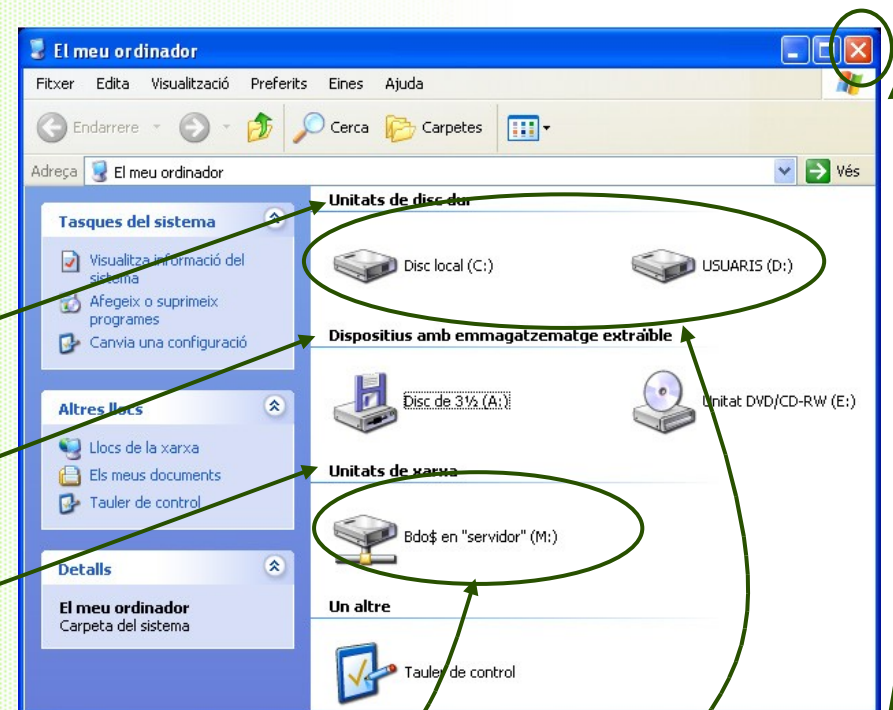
El meu ordinador

Fitxer Edita Visualització Preferits Eines Ajuda

Endarrere Cerca Carpetes

Adreça El meu ordinador Vés

Tasques del sistema

Visualitza informació del sistema

Afegeix o suprimeix programes

Canvia una configuració

Altres llocs

Llocs de la xarxa

Els meus documents

Tauler de control

Detalls

El meu ordinador
Carpeta del sistema

Unitats de disc dur

Disc local (C:)

USUARIS (D:)

Dispositius amb emmagatzematge extraïble

Disc de 3½ (A:)

Unitat DVD/CD-RW (E:)

Unitats de xarxa

Bdo$ en "servidor" (M:)

Un altre

Tauler de control